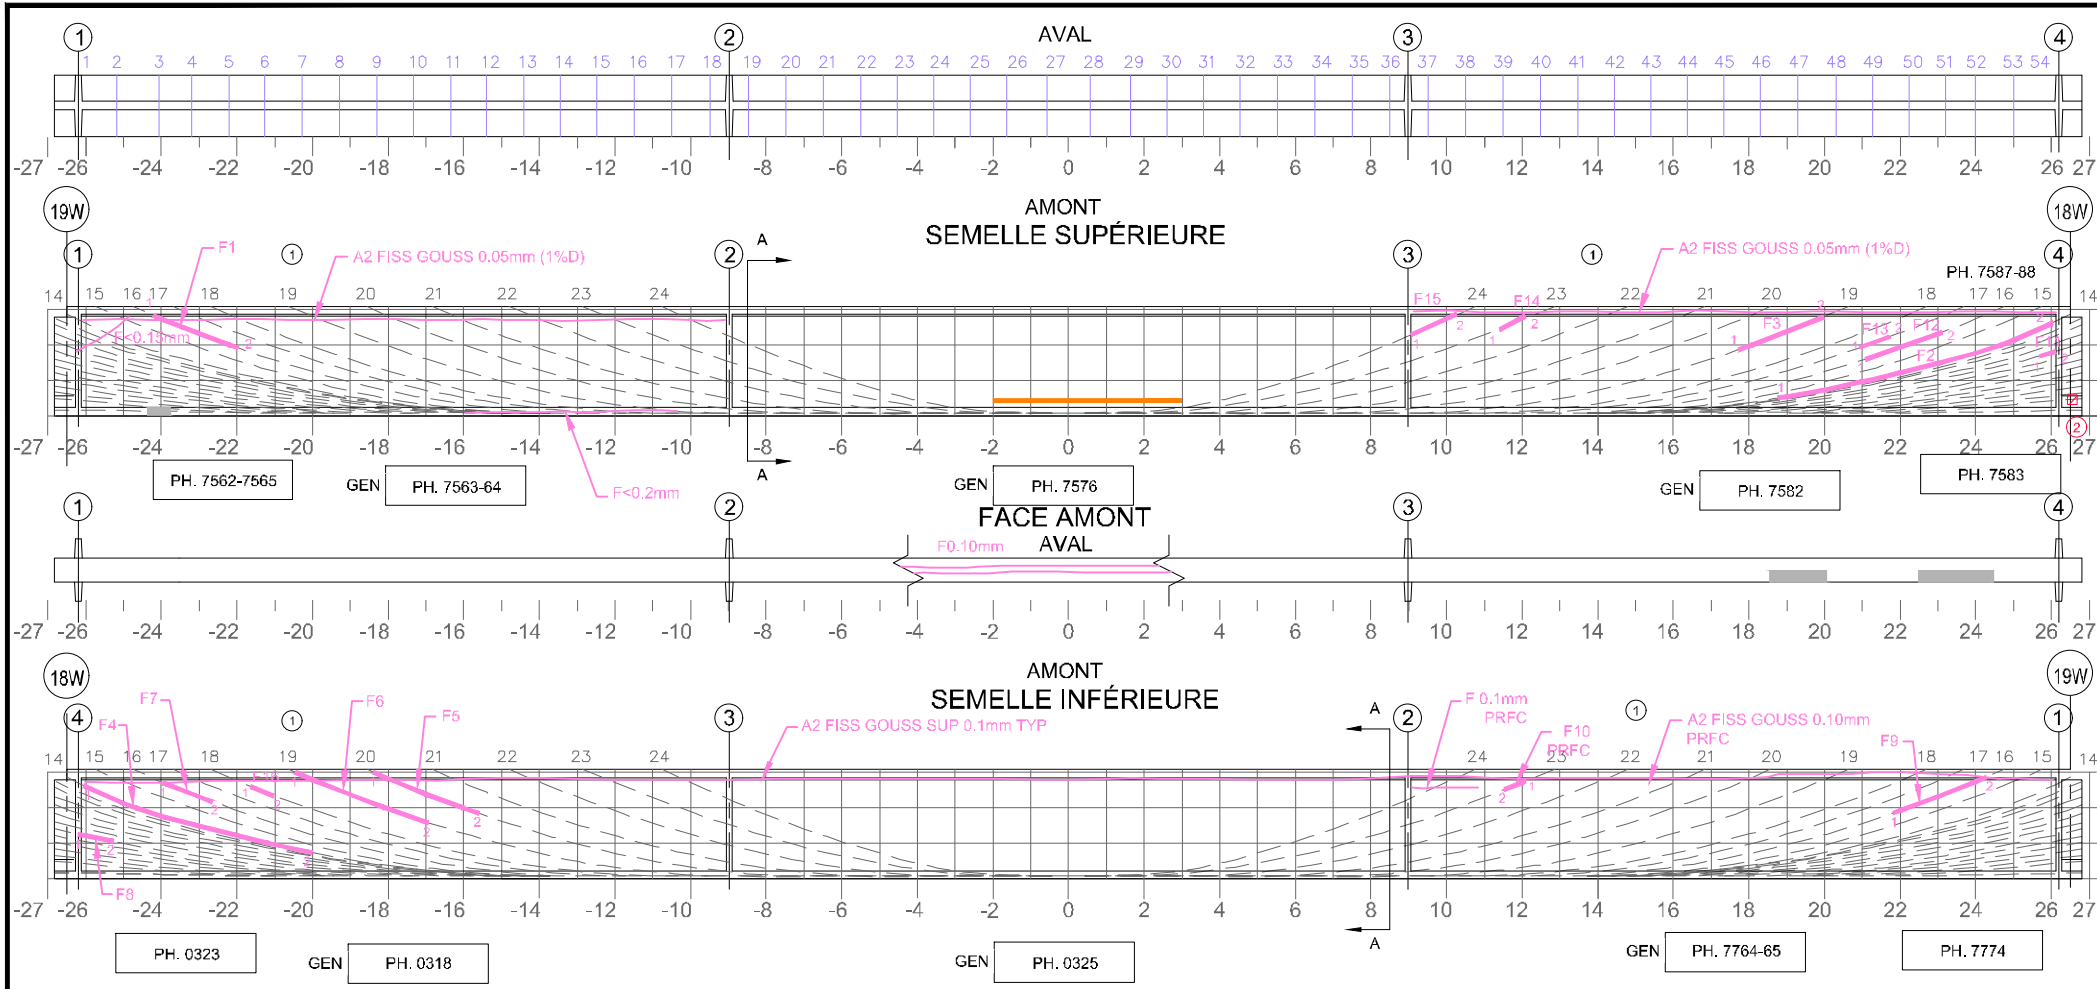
AVAL

1 2 3 4

1 2 3 4 5 6 7 8 9 10 11 12 13 14 15 16 17 18 19 20 21 22 23 24 25 26 27 28 29 30 31 32 33 34 35 36 37 38 39 40 41 42 43 44 45 46 47 48 49 50 51 52 53 54

-27 -26 -24 -22 -20 -18 -16 -14 -12 -10 -8 -6 -4 -2 0 2 4 6 8 10 12 14 16 18 20 22 24 26 27

AMONT
SEMELLE SUPÉRIEURE

19W 18W

1 2 3 4

F1
A2 FISS GOUSS 0.05mm (1%D)
A2 FISS GOUSS 0.05mm (1%D)
PH. 7587-88
A

14 15 16 17 18 19 20 21 22 23 24
F15 24 F14 23 22 21 20 19 18 17 16 15 14
F<0.15mm
F3 F13 F12 F2 F11

-27 -26 -24 -22 -20 -18 -16 -14 -12 -10 -8 -6 -4 -2 0 2 4 6 8 10 12 14 16 18 20 22 24 26 27

PH. 7562-7565
GEN PH. 7563-64
F<0.2mm
GEN PH. 7576
GEN PH. 7582
PH. 7583

FACE AMONT
AVAL
F0.10mm

1 2 3 4

-27 -26 -24 -22 -20 -18 -16 -14 -12 -10 -8 -6 -4 -2 0 2 4 6 8 10 12 14 16 18 20 22 24 26 27

AMONT
SEMELLE INFÉRIEURE

18W 19W

4 3 2 1

F7 F4 F6 F5
A2 FISS GOUSS SUP 0.1mm TYP
F 0.1mm PRFC
F10 PRFC
A2 FISS GOUSS 0.10mm PRFC
F9
A

14 15 16 17 18 19 20 21 22 23 24
24 23 22 21 20 19 18 17 16 15 14
F8

-27 -26 -24 -22 -20 -18 -16 -14 -12 -10 -8 -6 -4 -2 0 2 4 6 8 10 12 14 16 18 20 22 24 26 27

PH. 0323
GEN PH. 0318
GEN PH. 0325
GEN PH. 7764-65
PH. 7774